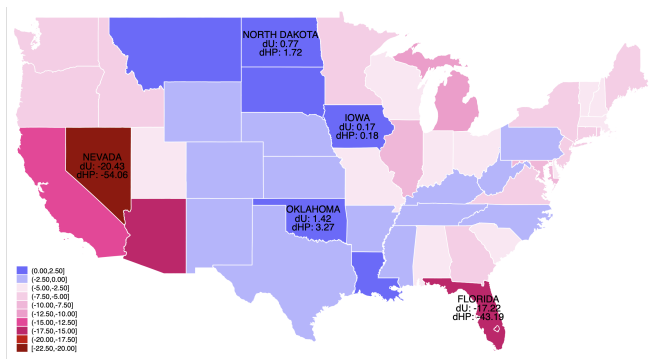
NORTH DAKOTA
dU: 0.77
dHP: 1.72

IOWA
dU: 0.17
dHP: 0.18

NEVADA
dU: -20.43
dHP: -54.06

OKLAHOMA
dU: 1.42
dHP: 3.27

FLORIDA
dU: -17.22
dHP: -43.19

[0.00,2.50]
(-2.50,0.00)
(-5.00,-2.50]
(-7.50,-5.00]
(-10.00,-7.50]
(-12.50,-10.00]
(-15.00,-12.50]
(-17.50,-15.00]
(-20.00,-17.50]
(-22.50,-20.00]